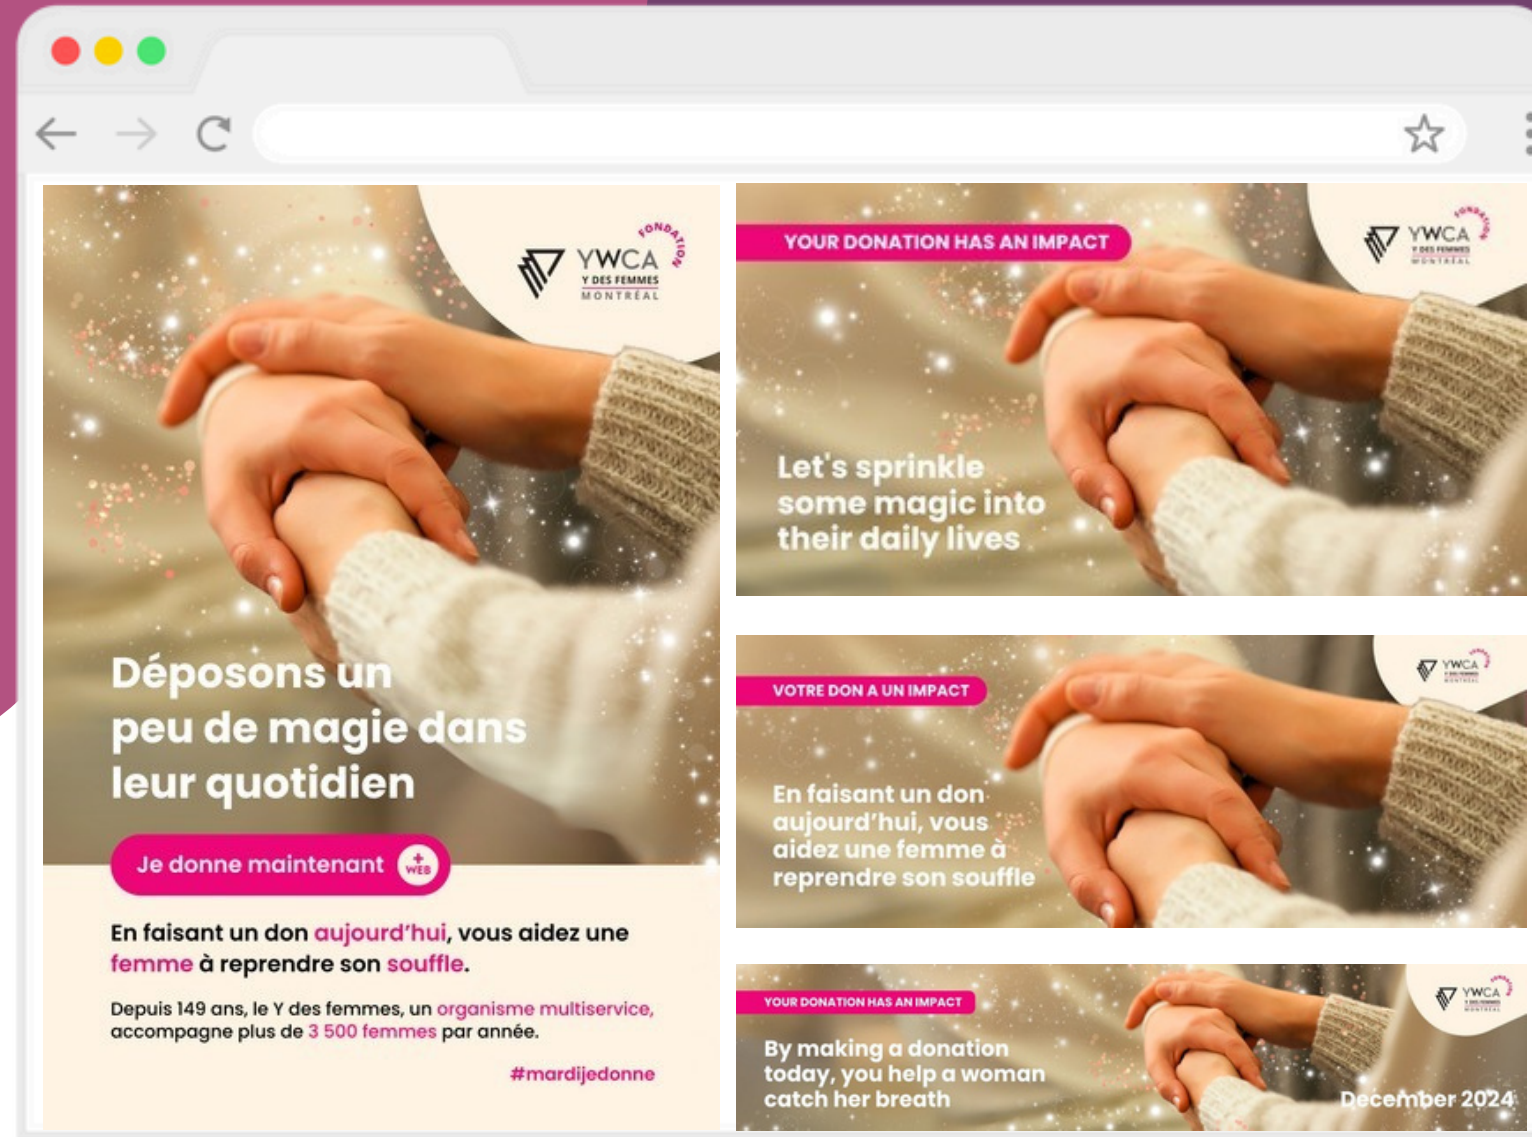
FONDATION
YWCA
Y DES FEMMES
MONTRÉAL

Déposons un peu de magie dans leur quotidien

Je donne maintenant
+ WEB

En faisant un don aujourd'hui, vous aidez une femme à reprendre son souffle.

Depuis 149 ans, le Y des femmes, un organisme multiservice, accompagne plus de 3 500 femmes par année.

#mardijedonne

YOUR DONATION HAS AN IMPACT

FONDATION
YWCA
Y DES FEMMES
MONTRÉAL

Let's sprinkle some magic into their daily lives

VOTRE DON A UN IMPACT

YWCA

En faisant un don aujourd'hui, vous aidez une femme à reprendre son souffle

YOUR DONATION HAS AN IMPACT

YWCA

By making a donation today, you help a woman catch her breath

December 2024